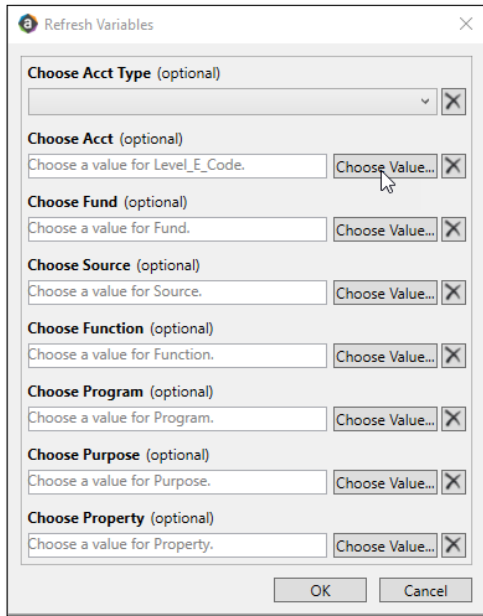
Refresh Variables

Choose Acct Type (optional)

Choose Acct (optional)
Choose a value for Level_E_Code. Choose Value...

Choose Fund (optional)
Choose a value for Fund. Choose Value...

Choose Source (optional)
Choose a value for Source. Choose Value...

Choose Function (optional)
Choose a value for Function. Choose Value...

Choose Program (optional)
Choose a value for Program. Choose Value...

Choose Purpose (optional)
Choose a value for Purpose. Choose Value...

Choose Property (optional)
Choose a value for Property. Choose Value...

OK Cancel